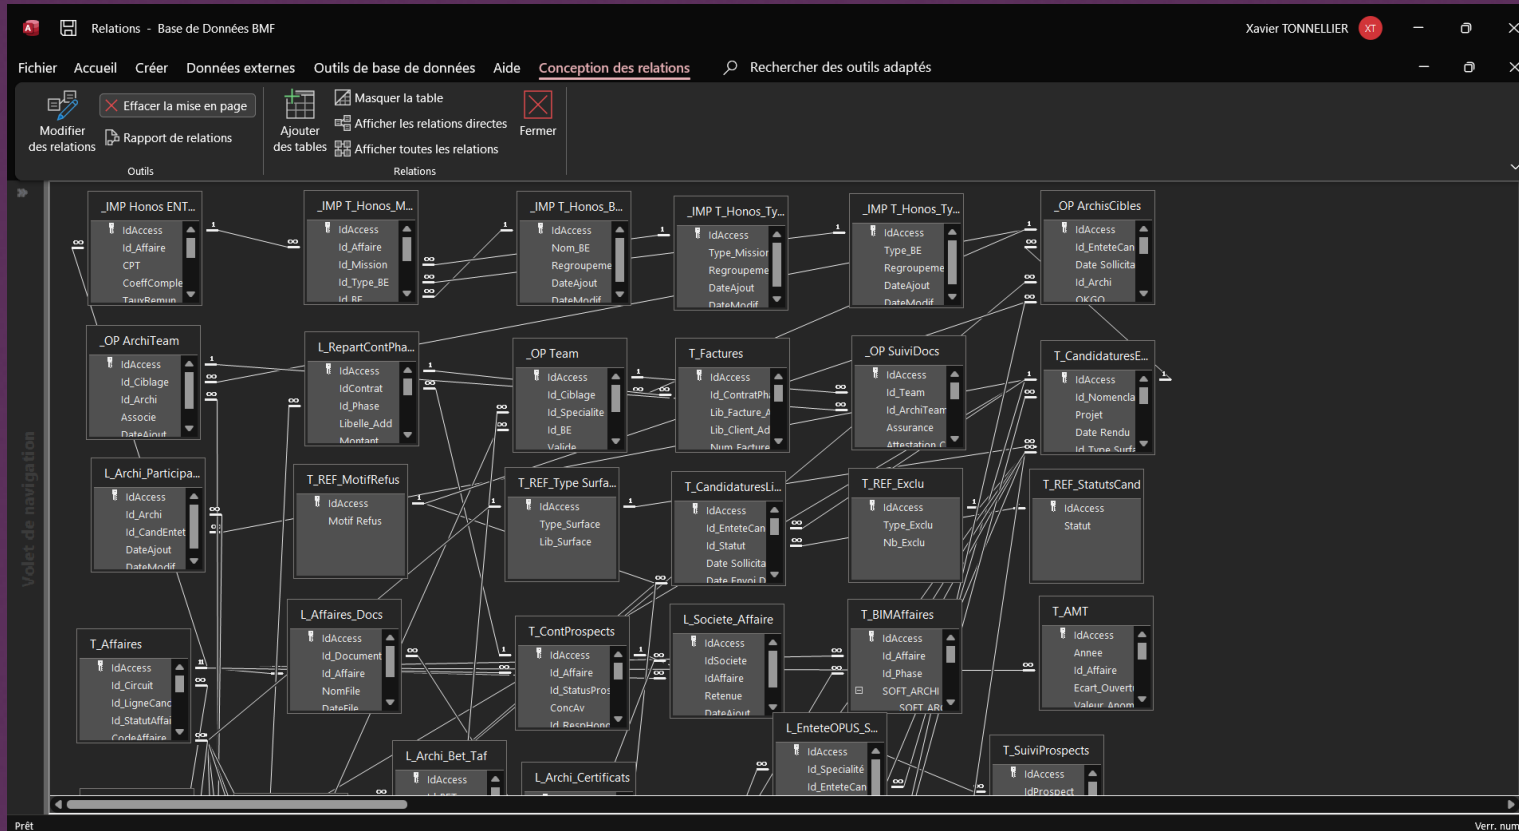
Relations - Base de Données BMF

Xavier TONNELLIER XT

Fichier Accueil Créer Données externes Outils de base de données Aide Conception des relations Rechercher des outils adaptés

Modifier des relations
Effacer la mise en page
Rapport de relations
Outils

Ajouter des tables
Masquer la table
Afficher les relations directes
Afficher toutes les relations
Relations

Fermer

_IMP Honos ENT...
IdAccess
Id_Affaire
CPT
CoeffComple
TauxRemun

_IMP T_Honos_M...
IdAccess
Id_Affaire
Id_Mission
Id_Type_BE
Id_BE

_IMP T_Honos_B...
IdAccess
Nom_BE
Regroupeme
DateAjout
DateModif

_IMP T_Honos_Ty...
IdAccess
Type_Mission
Regroupeme
DateAjout
DateModif

_IMP T_Honos_Ty...
IdAccess
Type_BE
Regroupeme
DateAjout
DateModif

_OP ArchisCibles
IdAccess
Id_EnteteCan
Date Sollicita
Id_Archi
OKGO

_OP ArchiTeam
IdAccess
Id_Ciblage
Id_Archi
Associe
DateAjout

L_RepartContPha...
IdAccess
IdContrat
Id_Phase
Libelle_Add
Montant

_OP Team
IdAccess
Id_Ciblage
Id_Specialite
Id_BE
Valide

T_Factures
IdAccess
Id_ContratPh
Lib_Facture_A
Lib_Client_Ad
Num_Facture

_OP SuiviDocs
IdAccess
Id_Team
Id_ArchiTeam
Assurance
Attestation C

T_CandidaturesE...
IdAccess
Id_Nomencla
Projet
Date Rendu
Id_Type_Surf

L_Archi_Participa...
IdAccess
Id_Archi
Id_CandEntet
DateAjout
DateModif

T_REF_MotifRefus
IdAccess
Motif Refus

T_REF_Type Surfa...
IdAccess
Type_Surface
Lib_Surface

T_CandidaturesLi...
IdAccess
Id_EnteteCan
Id_Statut
Date Sollicita
Date Envoi D

T_REF_Exclu
IdAccess
Type_Exclu
Nb_Exclu

T_REF_StatutsCand
IdAccess
Statut

L_Affaires_Docs
IdAccess
Id_Document
Id_Affaire
NomFile
DateFile

T_Affaires
IdAccess
Id_Circuit
Id_LigneCanc
Id_StatutAffai
CodeAffaire

T_ContProspects
IdAccess
Id_Affaire
Id_StatusPros
ConcAv
Id_RespHono

L_Societe_Affaire
IdAccess
IdSociete
IdAffaire
Retenue
DateAjout

T_BIMAffaires
IdAccess
Id_Affaire
Id_Phase
SOFT_ARCHI
SOFT_ARC

T_AMT
IdAccess
Annee
Id_Affaire
Ecart_Ouvert
Valeur_Anom

L_EnteteOPUS_S...
IdAccess
Id_Specialité
Id_EnteteCan

L_Archi_Bet_Taf
IdAccess

L_Archi_Certificats

T_SuiviProspects
IdAccess
IdProspect

Volet de navigation

Prêt
Verr. num